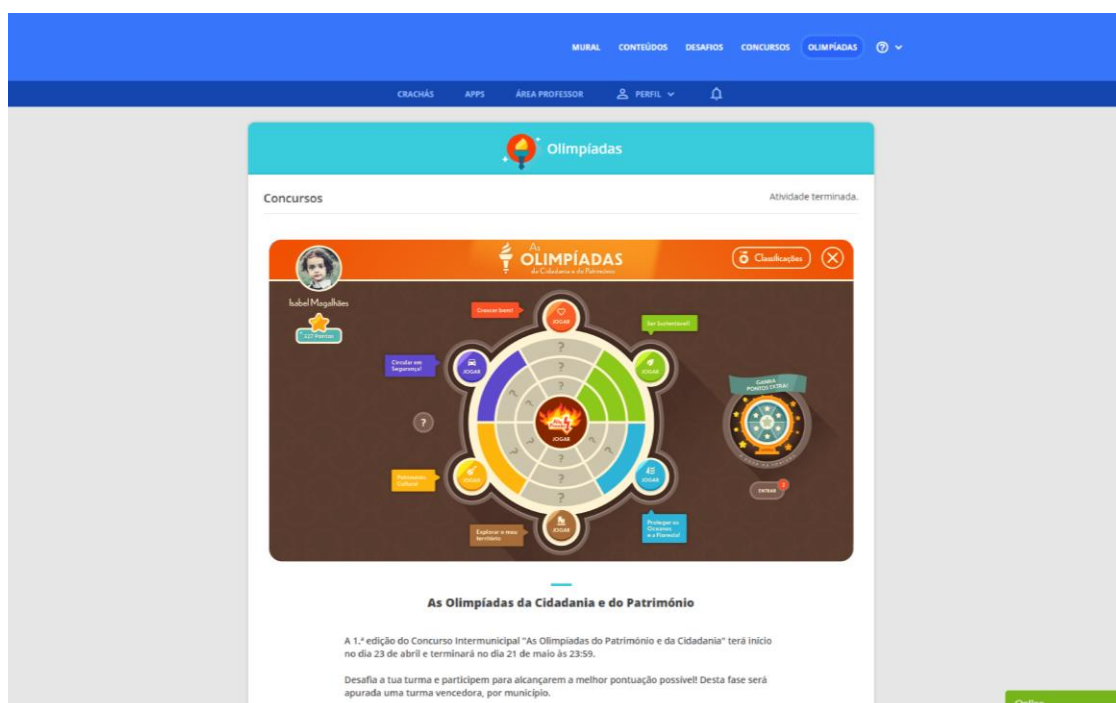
MURAL CONTEÚDOS DESAFIOS CONCURSOS OLIMPÍADAS

CRACHÁS APPS ÁREA PROFESSOR PERFIL

Olimpíadas

Concursos

Atividade terminada.

As OLIMPÍADAS da Cidadania e do Património

Classificações

Isabel Magalhães

227 Pontos

Crescer bem!

JOGAR

Ser Sustentável!

JOGAR

Circular em Segurança!

JOGAR

JOGAR

?

Património Cultural

JOGAR

JOGAR

Proteger os Oceanos e a Floresta!

Explorar o meu território

JOGAR

GANHA PONTOS EXTRA!

ENTRAR

As Olimpíadas da Cidadania e do Património

A 1.ª edição do Concurso Intermunicipal "As Olimpíadas do Património e da Cidadania" terá início no dia 23 de abril e terminará no dia 21 de maio às 23:59.

Desafia a tua turma e participem para alcançarem a melhor pontuação possível! Desta fase será apurada uma turma vencedora, por município.

Online